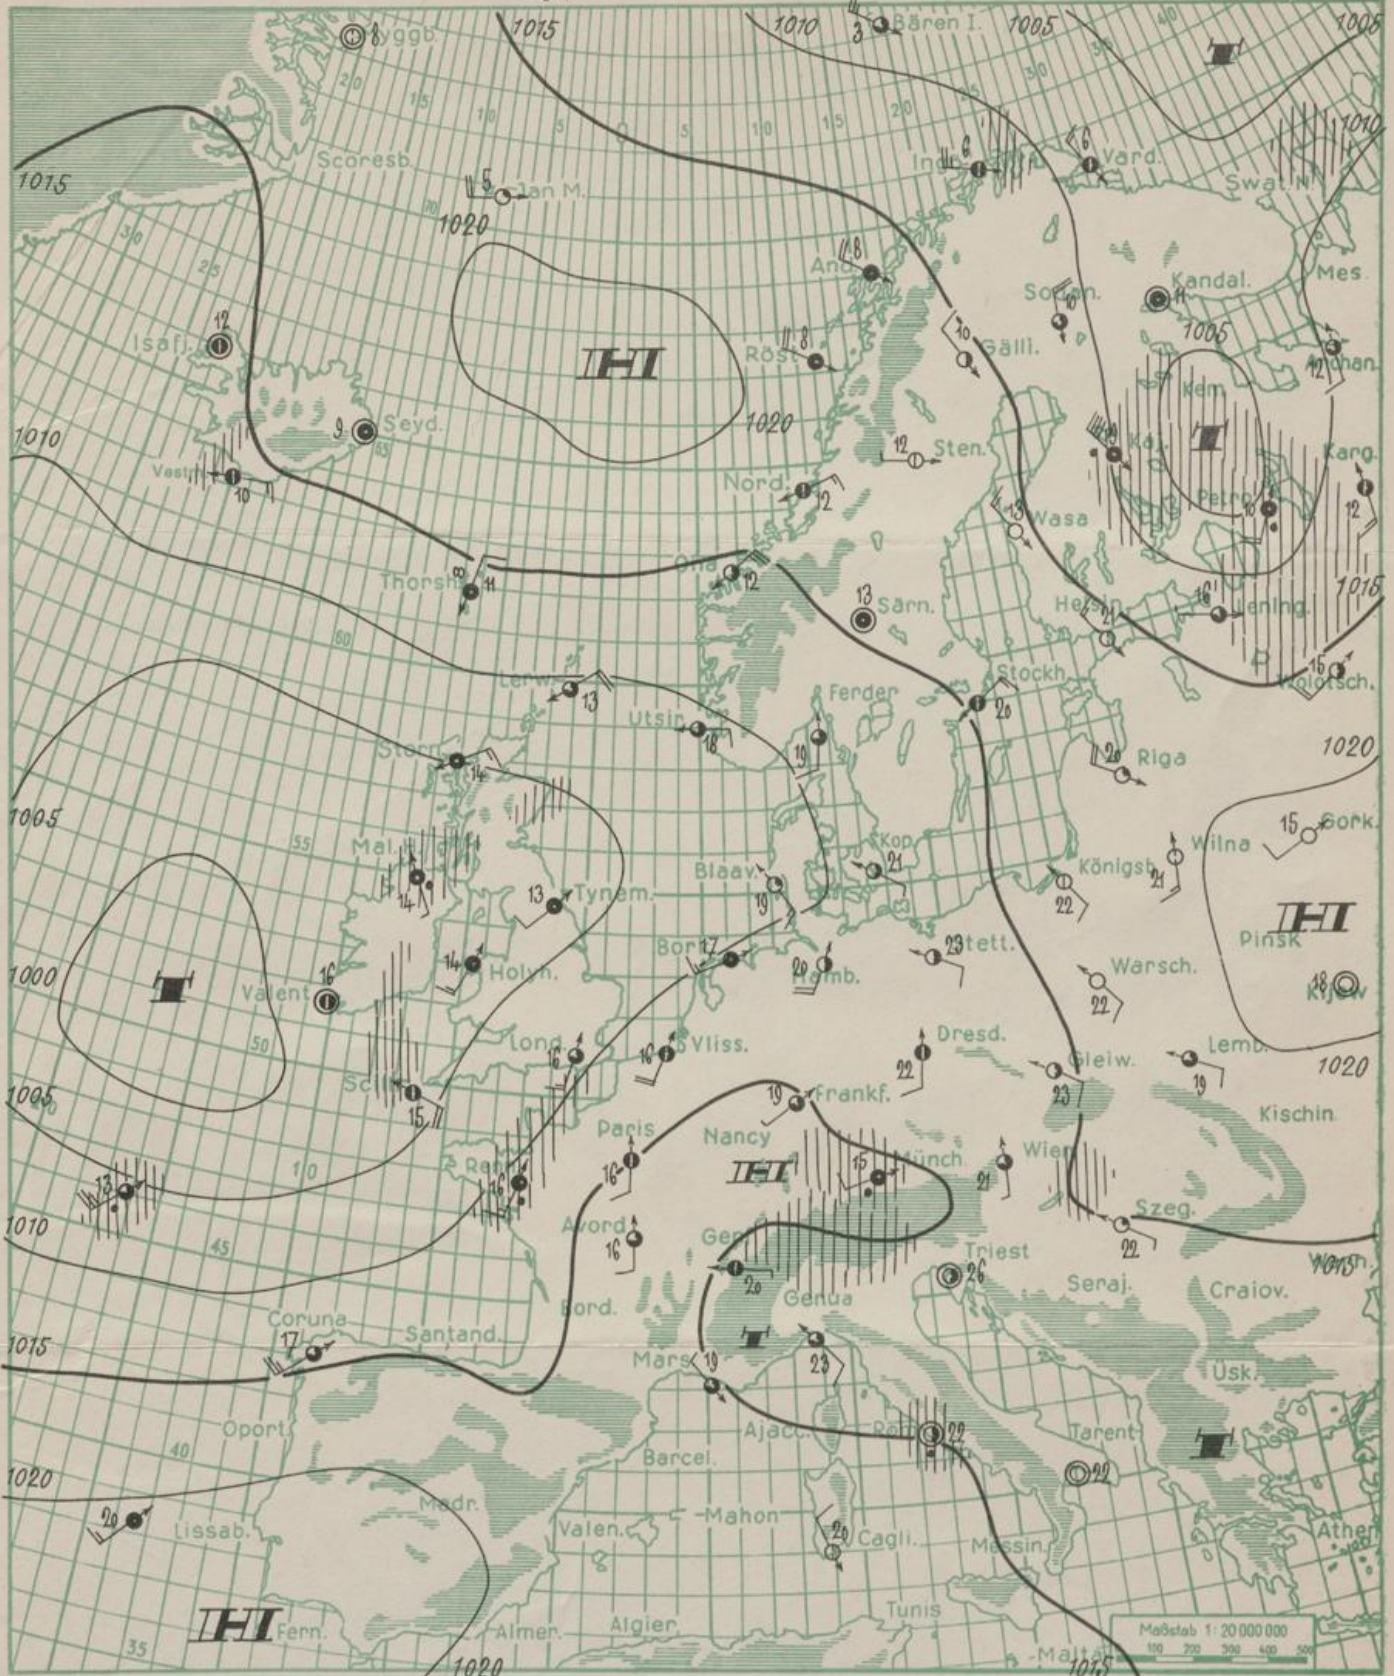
8 Myggb. 1015 1010 3 Bären I. 1005 1005
20 15 10 5 0 5 10 15 20 25 30
1015 Scoresb. 5 Jan M. 1020 6 Ingö 6 Vard. Swat N. 1010
30 25 8 Andö Mes. Kandal.
12 Isafj. H 8 Röst 10 Sorten. 11 1005
10 Gälli. 12 Archan.
9 Seyd. 1020 12 Sten. Kem. T
1010 Vestm. 10 Nord. 12 Kaj. Karg. Petroz. 16 12
13 Wasa
8 Thorsh. 11 Oks. 12 13 Särn. Helsin. 16 Lening. 1015
60 Lerw. 13 21 Stockh. 20 15 Wologsch.
Utsira 18 Ferder 19 1020
Storn. 14 20 Riga
1005 55 Mal. 14 Kop. 21 Königsb. Wilna 15 Gork.
13 Tynem. Blaav. 19 21 22 H
1000 T 14 Holyh. Bork. 17 20 Hamb. 23 Stett. Warsch. Pinsk
Valent. 16 22 18 Kijew
50 Lond. 16 16 Vliss. 22 Dresd. Gleiw. Lemb. 1020
1005 Scill. 15 19 Frankf. 23 19
10 Paris Nancy Kischin.
Renn. 16 16 H 15 Münch. 21 Wien
1010 13 45 Avord 16 Genf 20 Szeg. 22
Triest 26 Seraj. Craiov. Varn. 1015
1015 Coruna 17 Santand. Bord. T Genua 23
Mars. 19 Üsk.
Oport. 40 Ajacc. Rom 22 Tarent T
1020 Barcel. 22
20 Lissab. Madr. Valen. Mahon 20 Cagli. Messin. Athen
H Fern. 35 Almer. Algier Tunis Malta 1015
1020
Maßstab 1: 20 000 000
100 200 300 400 500